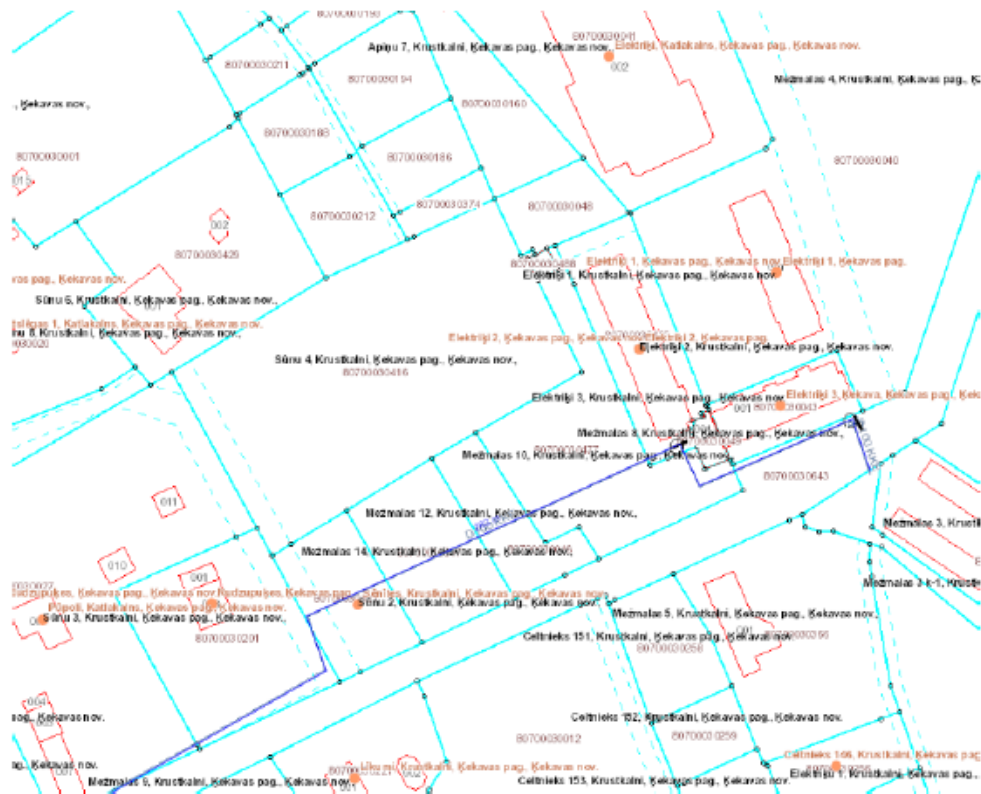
80700030190
Apiņu 7, Krustkalni, Ķekavas pag., Ķekavas nov.
80700030041
Elektriķi, Katlakalns, Ķekavas pag., Ķekavas nov.
002
80700030211
80700030194
Mežmalas 4, Krustkalni, Ķekavas pag., Ķekavas nov.
, Ķekavas nov.
80700030160
80700030188
80700030186
80700030001
80700030040
011
80700030212
80700030374
80700030046
002
80700030429
80700030456
Elektriķi 1, Ķekavas pag., Ķekavas nov. Elektriķi 1, Ķekavas pag.
Elektriķi 1, Krustkalni, Ķekavas pag., Ķekavas nov.
pag., Ķekavas nov.
Sūnu 6, Krustkalni, Ķekavas pag., Ķekavas nov.,
Elektriķi 1, Katlakalns, Ķekavas pag., Ķekavas nov.
Sūnu 8, Krustkalni, Ķekavas pag., Ķekavas nov.,
80700030020
Elektriķi 2, Ķekavas pag., Ķekavas nov. Elektriķi 2, Ķekavas pag.
Elektriķi 2, Krustkalni, Ķekavas pag., Ķekavas nov.
Sūnu 4, Krustkalni, Ķekavas pag., Ķekavas nov.,
80700030416
Elektriķi 3, Krustkalni, Ķekavas pag., Ķekavas nov.
Elektriķi 3, Ķekava, Ķekavas pag., Ķekavas
001
80700030043
Mežmalas 8, Krustkalni, Ķekavas pag., Ķekavas nov.,
80700030048
80700030377
Mežmalas 10, Krustkalni, Ķekavas pag., Ķekavas nov.,
80700030643
011
Mežmalas 12, Krustkalni, Ķekavas pag., Ķekavas nov.,
Mežmalas 3, Krustk
Mežmalas 14, Krustkalni, Ķekavas pag., Ķekavas nov.
010
001
Mežmalas 3 k-1, Krustk
80700030027
Sidrabpuķes, Ķekavas pag., Ķekavas nov. Radzupuķes, Ķekavas pag. Sūnas, Krustkalni, Ķekavas pag., Ķekavas nov.
Pūpoli, Katlakalns, Ķekavas pag., Ķekavas nov.
Sūnu 2, Krustkalni, Ķekavas pag., Ķekavas nov.
Sūnu 3, Krustkalni, Ķekavas pag., Ķekavas nov.,
Mežmalas 5, Krustkalni, Ķekavas pag., Ķekavas nov.
80700030201
001
80700030256
Celtnieks 151, Krustkalni, Ķekavas pag., Ķekavas nov.
80700030258
004
, Ķekavas nov.
Celtnieks 152, Krustkalni, Ķekavas pag., Ķekavas nov.
80700030012
80700030259
, Ķekavas nov.
Celtnieks 146, Krustkalni, Ķekavas pag.
Mežmalas 9, Krustkalni, Ķekavas pag., Ķekavas nov.
80700030127
Ūdumi, Krustkalni, Ķekavas pag.
002
Celtnieks 153, Krustkalni, Ķekavas pag., Ķekavas nov.
Elektriķi 1, Krustkalni, Ķekavas pag.